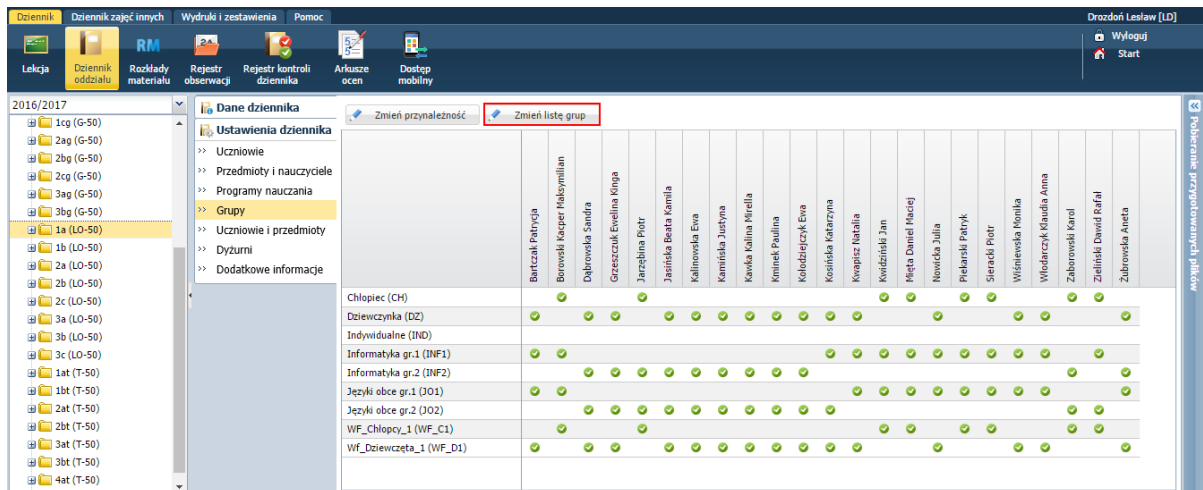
Dziennik | Dziennik zajęć innych | Wydruki i zestawienia | Pomoc

Drozdoń Lesław [LD]

Lekcja | Dziennik oddziału | Rozkłady materiału | Rejestr obserwacji | Rejestr kontroli dziennika | Arkusze ocen | Dostęp mobilny

Wyloguj
Start

2016/2017
1cg (G-50)
2ag (G-50)
2bg (G-50)
2cg (G-50)
3ag (G-50)
3bg (G-50)
1a (LO-50)
1b (LO-50)
2a (LO-50)
2b (LO-50)
2c (LO-50)
3a (LO-50)
3b (LO-50)
3c (LO-50)
1at (T-50)
1bt (T-50)
2at (T-50)
2bt (T-50)
3at (T-50)
3bt (T-50)
4at (T-50)

Dane dziennika
Ustawienia dziennika
Uczniowie
Przedmioty i nauczyciele
Programy nauczania
Grupy
Uczniowie i przedmioty
Dyżurni
Dodatkowe informacje

Zmień przynależność
Zmień listę grup

Bartczak Patrycja
Borowski Kacper Maksymilian
Dąbrowska Sandra
Grzeszczuk Ewelina Kinga
Jarzębina Piotr
Jasińska Beata Kamila
Kalinowska Ewa
Kamińska Justyna
Kawka Kalina Mirella
Kminek Paulina
Kołodziejczyk Ewa
Kosińska Katarzyna
Kwapisz Natalia
Kwidziński Jan
Mięta Daniel Maciej
Nowicka Julia
Piekarski Patryk
Sieracki Piotr
Wiśniewska Monika
Włodarczyk Klaudia Anna
Zaborowski Karol
Zieliński Dawid Rafał
Żubrowska Aneta

Chłopiec (CH)
Dziewczynka (DZ)
Indywidualne (IND)
Informatyka gr.1 (INF1)
Informatyka gr.2 (INF2)
Języki obce gr.1 (JO1)
Języki obce gr.2 (JO2)
WF_Chłopcy_1 (WF_C1)
Wf_Dziewczęta_1 (WF_D1)

Pobieranie przygotowanych plików